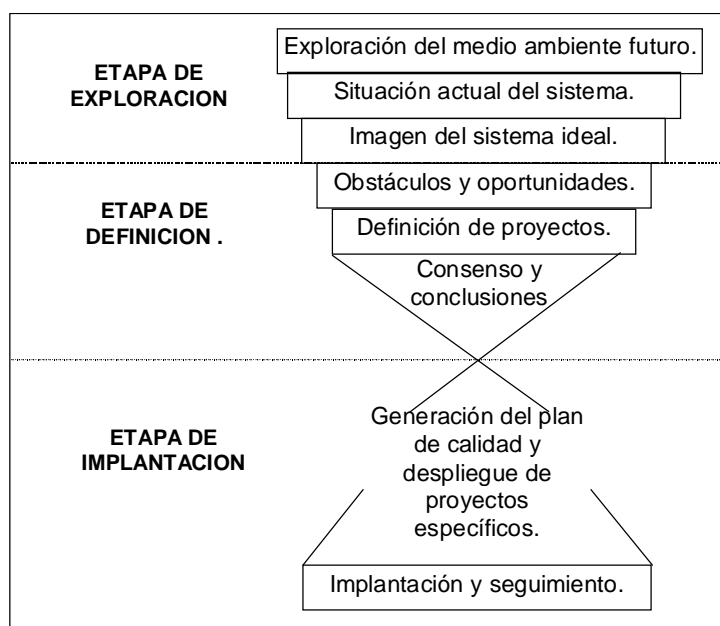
ETAPA DE EXPLORACION

Exploración del medio ambiente futuro.

Situación actual del sistema.

Imagen del sistema ideal.

ETAPA DE DEFINICION .

Obstáculos y oportunidades.

Definición de proyectos.

Consenso y conclusiones

ETAPA DE IMPLANTACION

Generación del plan de calidad y despliegue de proyectos específicos.

Implantación y seguimiento.